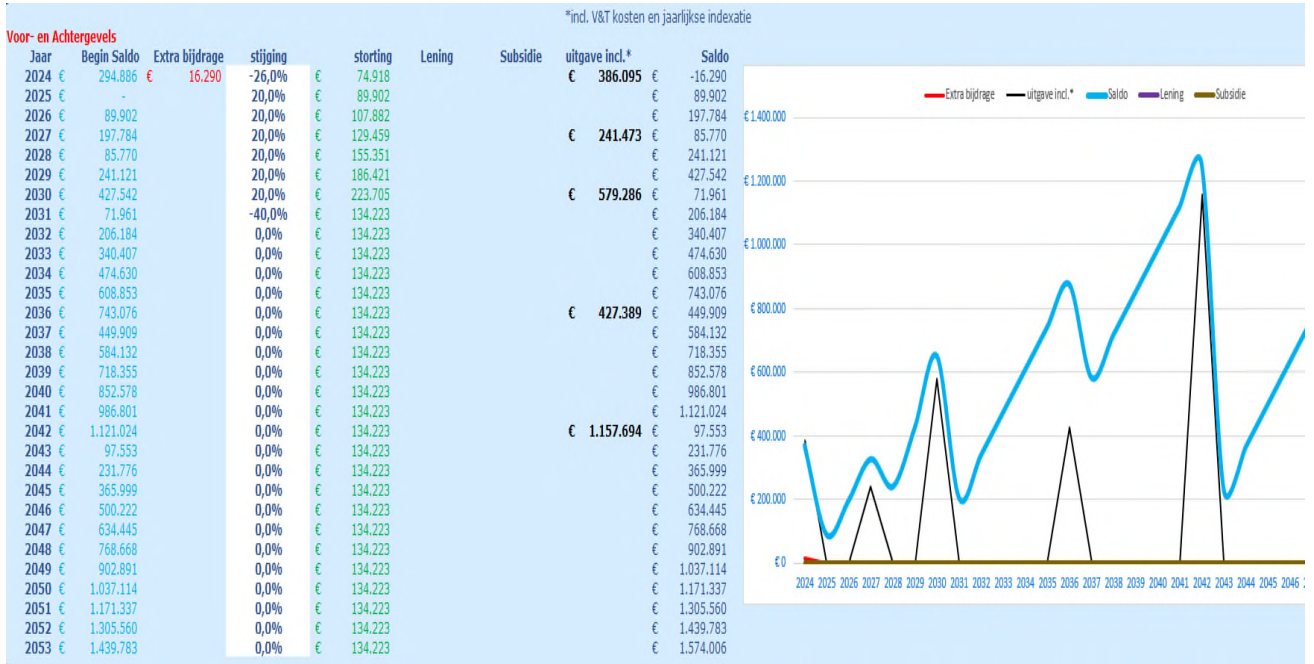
*incl. V&T kosten en jaarlijkse indexatie

Voor- en Achtergevels

| Jaar | Begin Saldo | Extra bijdrage | stijging | storting | Lening | Subsidie | uitgave incl.* | Saldo |
|---|---|---|---|---|---|---|---|---|
| 2024 | € 294.886 | € 16.290 | -26,0% | € 74.918 | | | € 386.095 | € -16.290 |
| 2025 | € - | | 20,0% | € 89.902 | | | | € 89.902 |
| 2026 | € 89.902 | | 20,0% | € 107.882 | | | | € 197.784 |
| 2027 | € 197.784 | | 20,0% | € 129.459 | | | € 241.473 | € 85.770 |
| 2028 | € 85.770 | | 20,0% | € 155.351 | | | | € 241.121 |
| 2029 | € 241.121 | | 20,0% | € 186.421 | | | | € 427.542 |
| 2030 | € 427.542 | | 20,0% | € 223.705 | | | € 579.286 | € 71.961 |
| 2031 | € 71.961 | | -40,0% | € 134.223 | | | | € 206.184 |
| 2032 | € 206.184 | | 0,0% | € 134.223 | | | | € 340.407 |
| 2033 | € 340.407 | | 0,0% | € 134.223 | | | | € 474.630 |
| 2034 | € 474.630 | | 0,0% | € 134.223 | | | | € 608.853 |
| 2035 | € 608.853 | | 0,0% | € 134.223 | | | | € 743.076 |
| 2036 | € 743.076 | | 0,0% | € 134.223 | | | € 427.389 | € 449.909 |
| 2037 | € 449.909 | | 0,0% | € 134.223 | | | | € 584.132 |
| 2038 | € 584.132 | | 0,0% | € 134.223 | | | | € 718.355 |
| 2039 | € 718.355 | | 0,0% | € 134.223 | | | | € 852.578 |
| 2040 | € 852.578 | | 0,0% | € 134.223 | | | | € 986.801 |
| 2041 | € 986.801 | | 0,0% | € 134.223 | | | | € 1.121.024 |
| 2042 | € 1.121.024 | | 0,0% | € 134.223 | | | € 1.157.694 | € 97.553 |
| 2043 | € 97.553 | | 0,0% | € 134.223 | | | | € 231.776 |
| 2044 | € 231.776 | | 0,0% | € 134.223 | | | | € 365.999 |
| 2045 | € 365.999 | | 0,0% | € 134.223 | | | | € 500.222 |
| 2046 | € 500.222 | | 0,0% | € 134.223 | | | | € 634.445 |
| 2047 | € 634.445 | | 0,0% | € 134.223 | | | | € 768.668 |
| 2048 | € 768.668 | | 0,0% | € 134.223 | | | | € 902.891 |
| 2049 | € 902.891 | | 0,0% | € 134.223 | | | | € 1.037.114 |
| 2050 | € 1.037.114 | | 0,0% | € 134.223 | | | | € 1.171.337 |
| 2051 | € 1.171.337 | | 0,0% | € 134.223 | | | | € 1.305.560 |
| 2052 | € 1.305.560 | | 0,0% | € 134.223 | | | | € 1.439.783 |
| 2053 | € 1.439.783 | | 0,0% | € 134.223 | | | | € 1.574.006 |

Extra bijdrage uitgave incl.* Saldo Lening Subsidie

€ 1.400.000
€ 1.200.000
€ 1.000.000
€ 800.000
€ 600.000
€ 400.000
€ 200.000
€ 0

2024 2025 2026 2027 2028 2029 2030 2031 2032 2033 2034 2035 2036 2037 2038 2039 2040 2041 2042 2043 2044 2045 2046